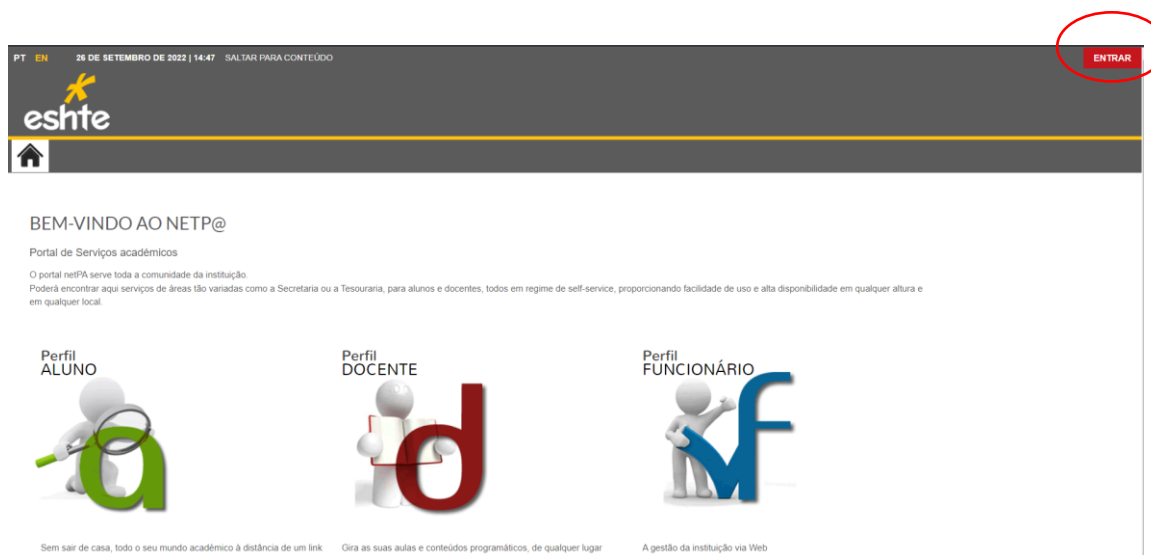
PT EN 26 DE SETEMBRO DE 2022 | 14:47 SALTAR PARA CONTEÚDO

ENTRAR

eshte

BEM-VINDO AO NETP@

Portal de Serviços académicos

O portal netPA serve toda a comunidade da instituição.
Poderá encontrar aqui serviços de áreas tão variadas como a Secretaria ou a Tesouraria, para alunos e docentes, todos em regime de self-service, proporcionando facilidade de uso e alta disponibilidade em qualquer altura e em qualquer local.

Perfil
ALUNO

Sem sair de casa, todo o seu mundo académico à distância de um link

Perfil
DOCENTE

Gira as suas aulas e conteúdos programáticos, de qualquer lugar

Perfil
FUNCIONÁRIO

A gestão da instituição via Web